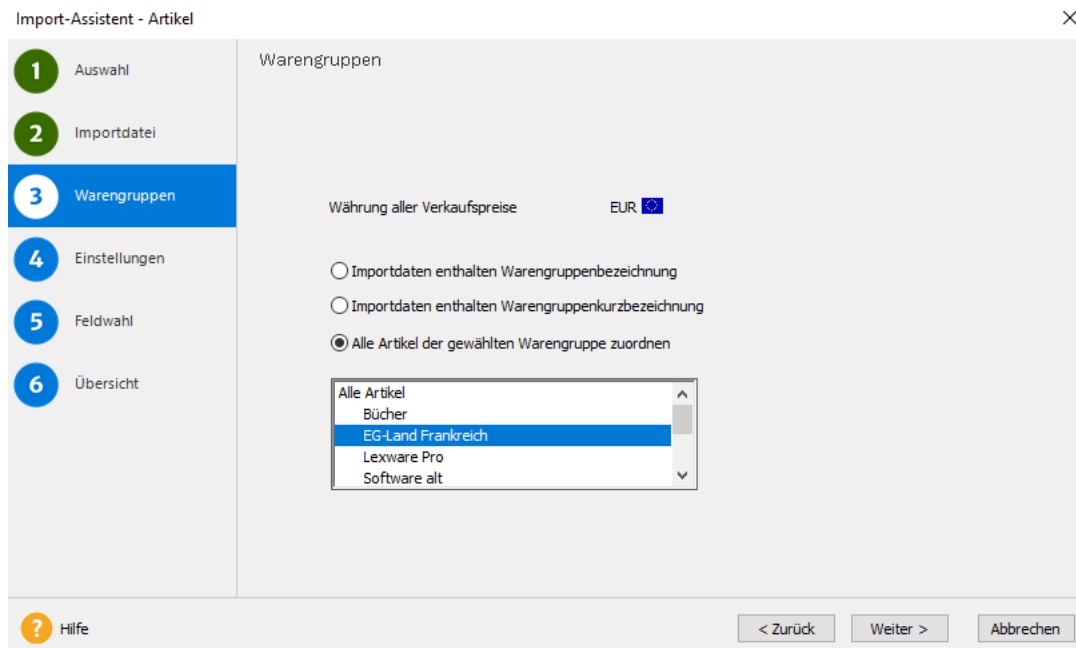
Import-Assistent - Artikel

1 Auswahl
2 Importdatei
3 Warengruppen
4 Einstellungen
5 Feldwahl
6 Übersicht

Warengruppen

Währung aller Verkaufspreise EUR

Importdaten enthalten Warengruppenbezeichnung

Importdaten enthalten Warengruppenkurzbezeichnung

Alle Artikel der gewählten Warengruppe zuordnen

Alle Artikel
Bücher
EG-Land Frankreich
Lexware Pro
Software alt

? Hilfe

< Zurück
Weiter >
Abbrechen